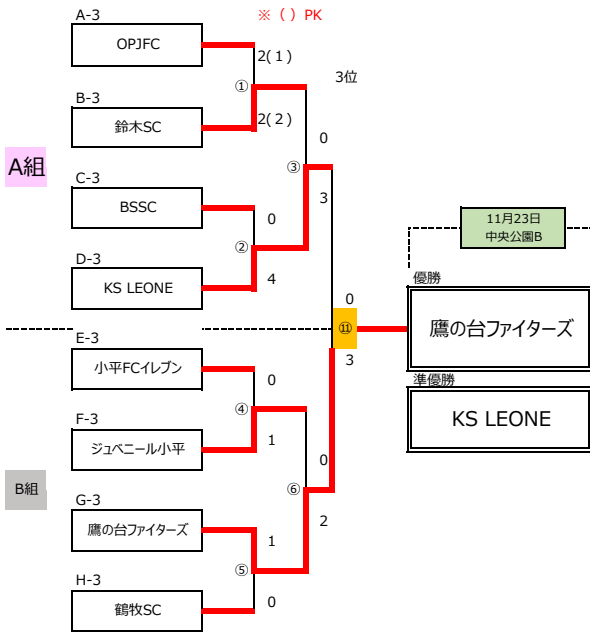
※（ ）PK

A-3
OPJFC
2(１)
①
3位
B-3
鈴木SC
2(２)
0
A組
③
C-3
BSSC
3
0
②
11月23日
中央公園B
D-3
KS LEONE
4
優勝
0
鷹の台ファイターズ
⑪
E-3
3
小平FCイレブン
0
準優勝
F-3
④
KS LEONE
ジュベニール小平
1
0
B組
G-3
⑥
鷹の台ファイターズ
2
1
⑤
H-3
鶴牧SC
0